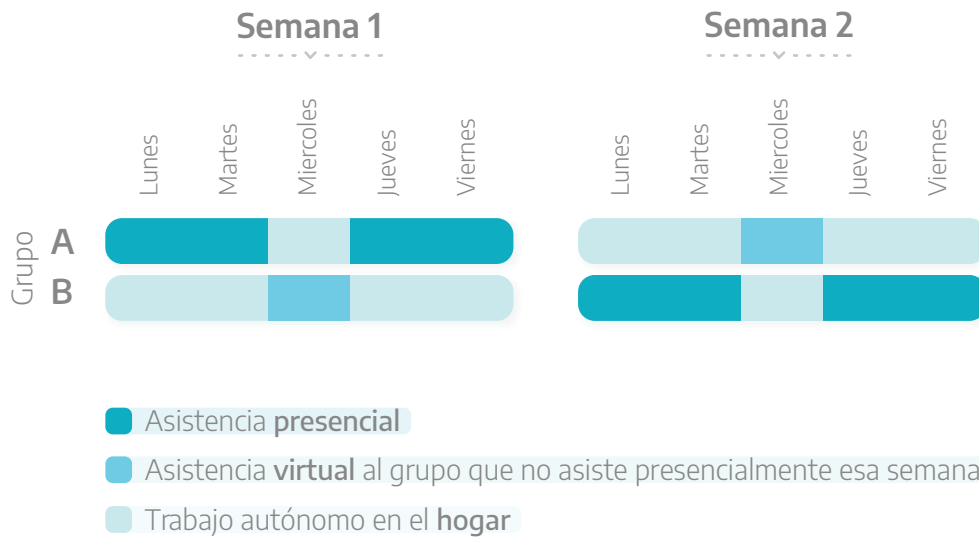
Semana 1

Semana 2

Lunes
Martes
Miercoles
Jueves
Viernes

Lunes
Martes
Miercoles
Jueves
Viernes

Grupo
A
B

Asistencia presencial

Asistencia virtual al grupo que no asiste presencialmente esa semana

Trabajo autónomo en el hogar